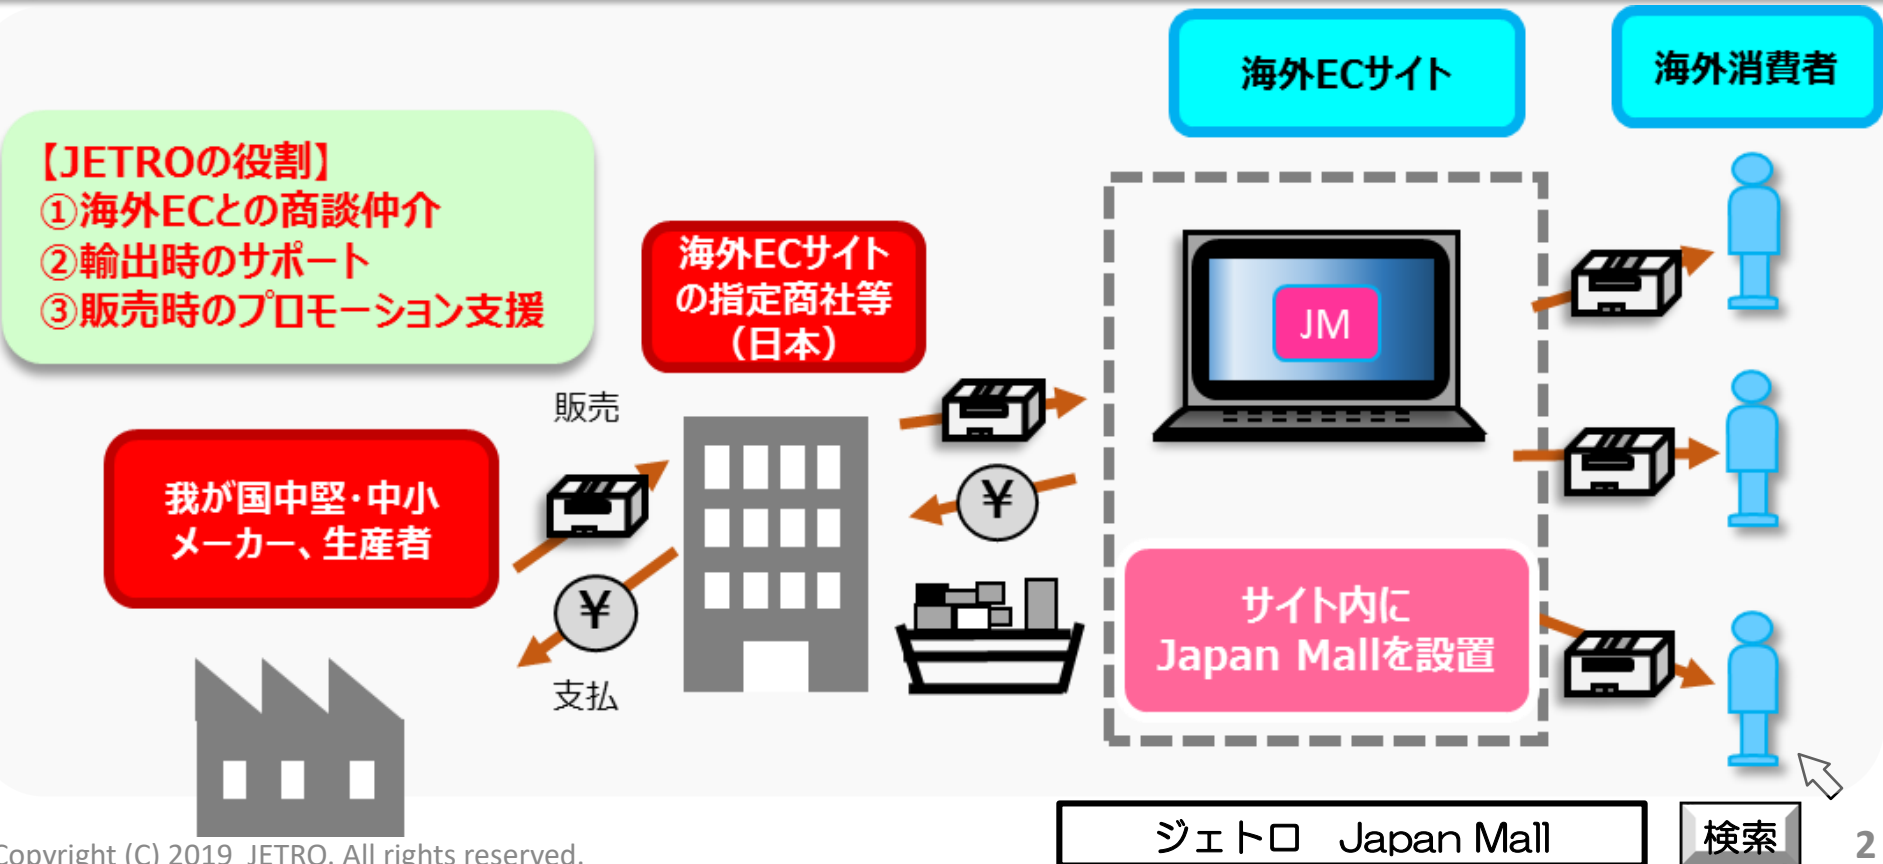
海外ECサイト

海外消費者

【JETROの役割】
①海外ECとの商談仲介
②輸出時のサポート
③販売時のプロモーション支援

海外ECサイトの指定商社等（日本）

JM

販売

我が国中堅・中小メーカー、生産者

¥

¥

支払

サイト内にJapan Mallを設置

Copyright (C) 2019 JETRO. All rights reserved.

ジェトロ　Japan Mall

検索

2